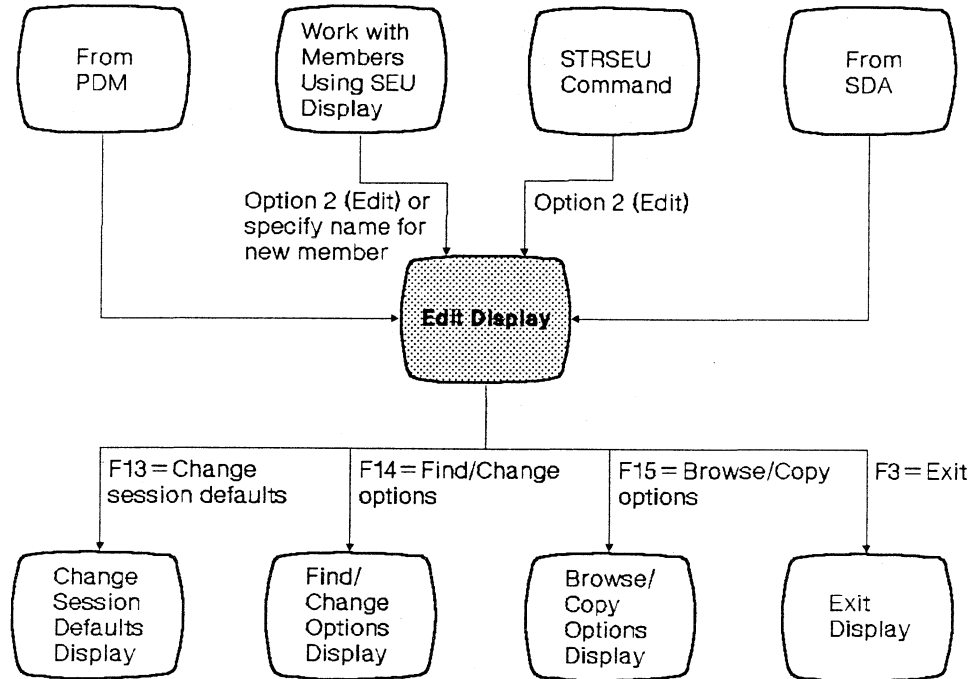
From PDM

Work with Members Using SEU Display

STRSEU Command

From SDA

Option 2 (Edit) or specify name for new member

Option 2 (Edit)

Edit Display

F13 = Change session defaults

F14 = Find/Change options

F15 = Browse/Copy options

F3 = Exit

Change Session Defaults Display

Find/ Change Options Display

Browse/ Copy Options Display

Exit Display